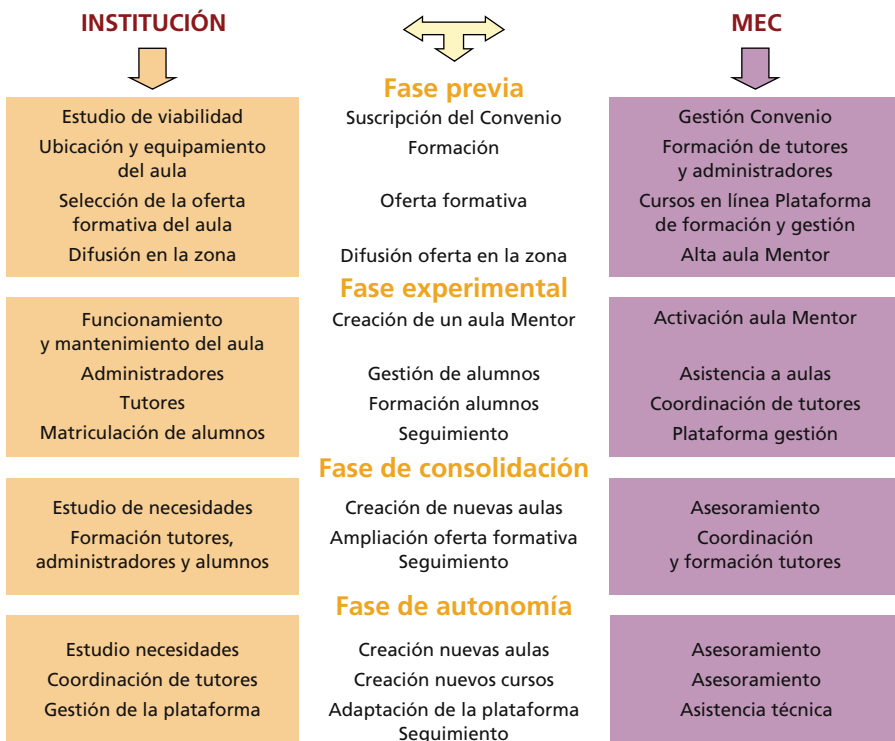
INSTITUCIÓN

MEC

Fase previa

Estudio de viabilidad
Ubicación y equipamiento del aula
Selección de la oferta formativa del aula
Difusión en la zona

Suscripción del Convenio
Formación
Oferta formativa
Difusión oferta en la zona

Gestión Convenio
Formación de tutores y administradores
Cursos en línea Plataforma de formación y gestión
Alta aula Mentor

Fase experimental

Funcionamiento y mantenimiento del aula
Administradores
Tutores
Matriculación de alumnos

Creación de un aula Mentor
Gestión de alumnos
Formación alumnos
Seguimiento

Activación aula Mentor
Asistencia a aulas
Coordinación de tutores
Plataforma gestión

Fase de consolidación

Estudio de necesidades
Formación tutores, administradores y alumnos

Creación de nuevas aulas
Ampliación oferta formativa
Seguimiento

Asesoramiento
Coordinación y formación tutores

Fase de autonomía

Estudio necesidades
Coordinación de tutores
Gestión de la plataforma

Creación nuevas aulas
Creación nuevos cursos
Adaptación de la plataforma
Seguimiento

Asesoramiento
Asesoramiento
Asistencia técnica